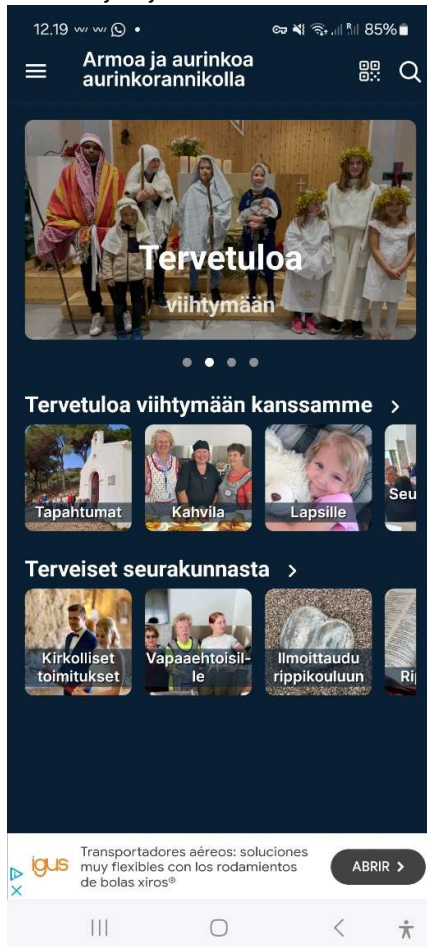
12.19 85%

Armoa ja aurinkoa aurinkorannikolla

Tervetuloa

viihtymään

Tervetuloa viihtymään kanssamme >

Tapahtumat

Kahvila

Lapsille

Seu

Terveiset seurakunnasta >

Kirkolliset toimitukset

Vapaaehtoisille

Ilmoittaudu rippikouluun

Ri

igus

Transportadores aéreos: soluciones muy flexibles con los rodamientos de bolas xiros®

ABRIR >